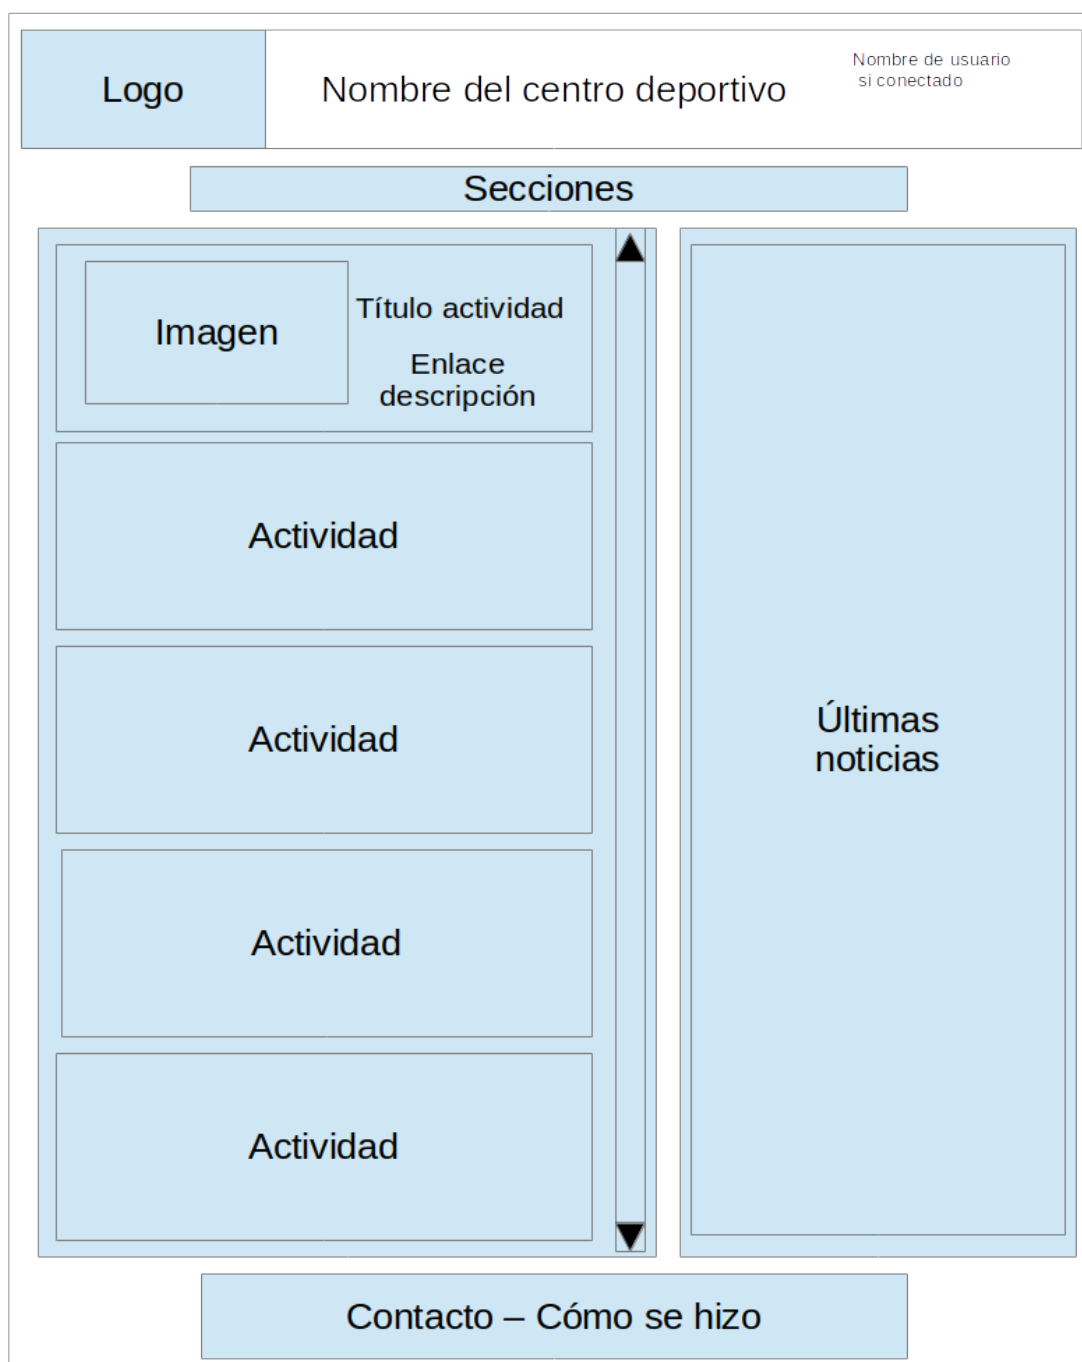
Logo

Nombre del centro deportivo

Nombre de usuario si conectado

Secciones

Imagen

Título actividad

Enlace descripción

Actividad

Actividad

Actividad

Actividad

Últimas noticias

Contacto – Cómo se hizo